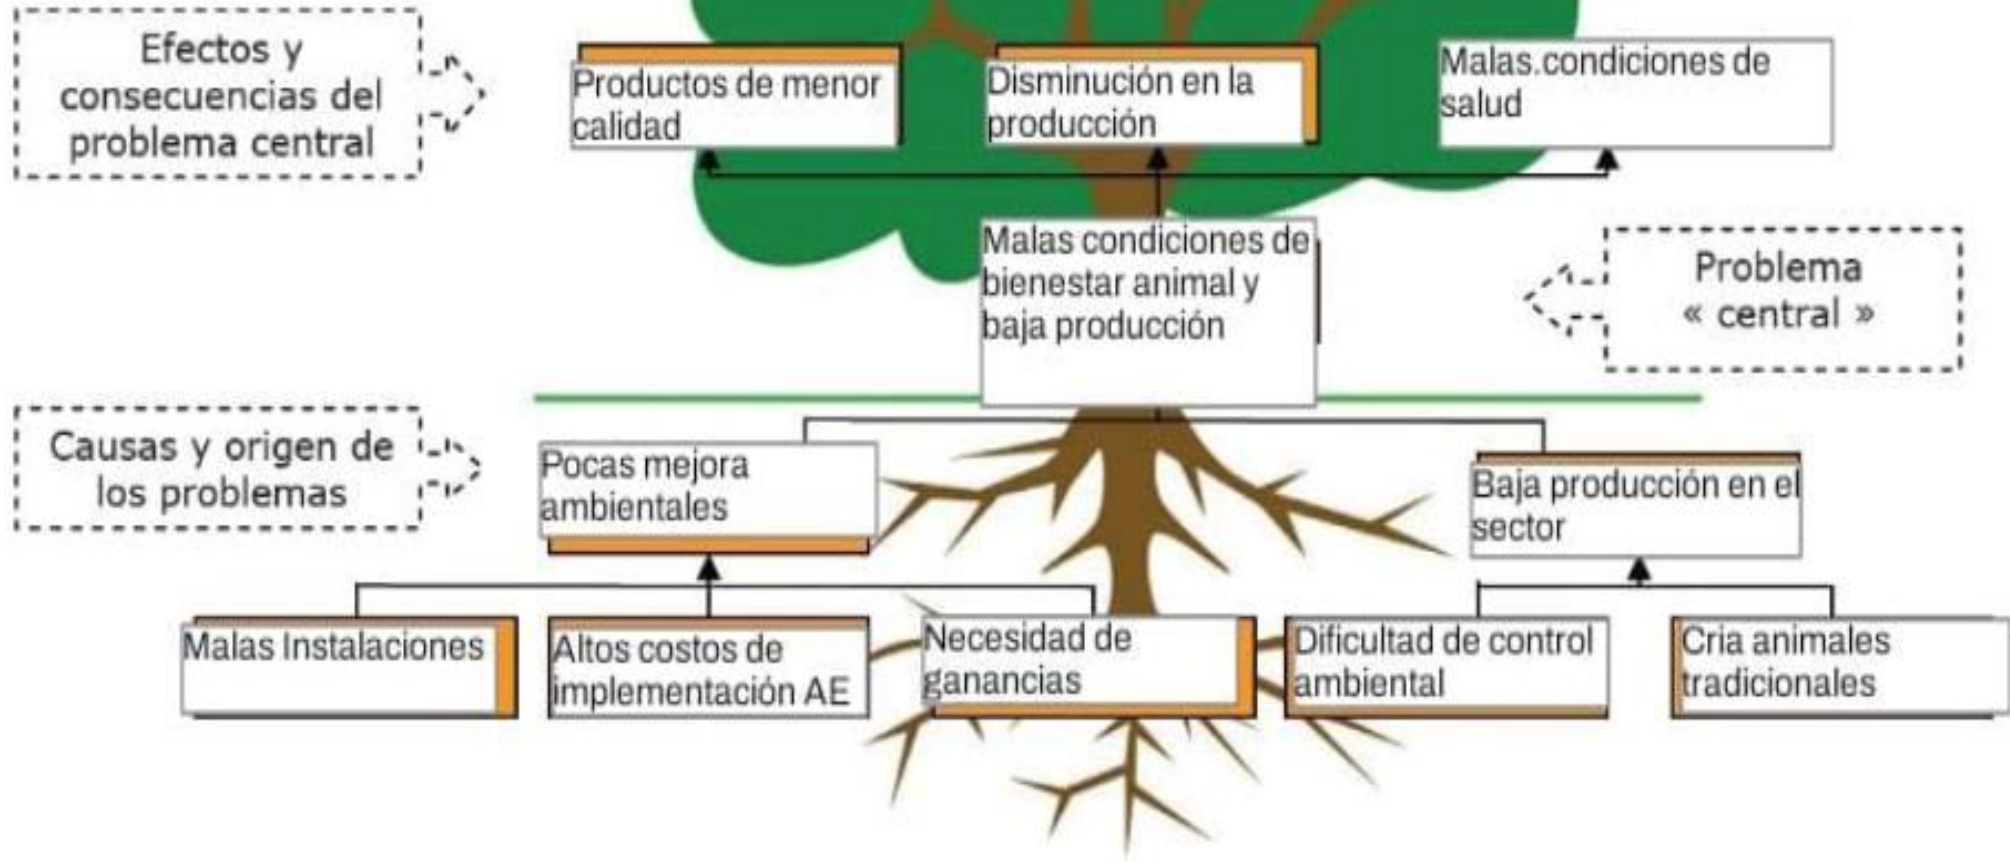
Efectos y consecuencias del problema central

Productos de menor calidad

Disminución en la producción

Malas.condiciones de salud

Malas condiciones de bienestar animal y baja producción

Problema « central »

Causas y origen de los problemas

Pocas mejora ambientales

Baja producción en el sector

Malas Instalaciones

Altos costos de implementación AE

Necesidad de ganancias

Dificultad de control ambiental

Cria animales tradicionales